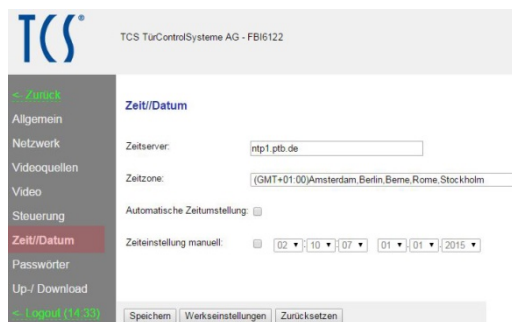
TCS®

TCS TürControlSysteme AG - FBI6122

<- Zurück
Allgemein
Netzwerk
Videoquellen
Video
Steuerung
Zeit//Datum
Passwörter
Up-/ Download
<- Logout (14:33)

Zeit//Datum

Zeitserver: ntp1.ptb.de

Zeitzone: (GMT+01:00)Amsterdam,Berlin,Berne,Rome,Stockholm

Automatische Zeitumstellung:

Zeiteinstellung manuell: 02 : 10 : 07 01 . 01 . 2015

Speichern | Werkseinstellungen | Zurücksetzen